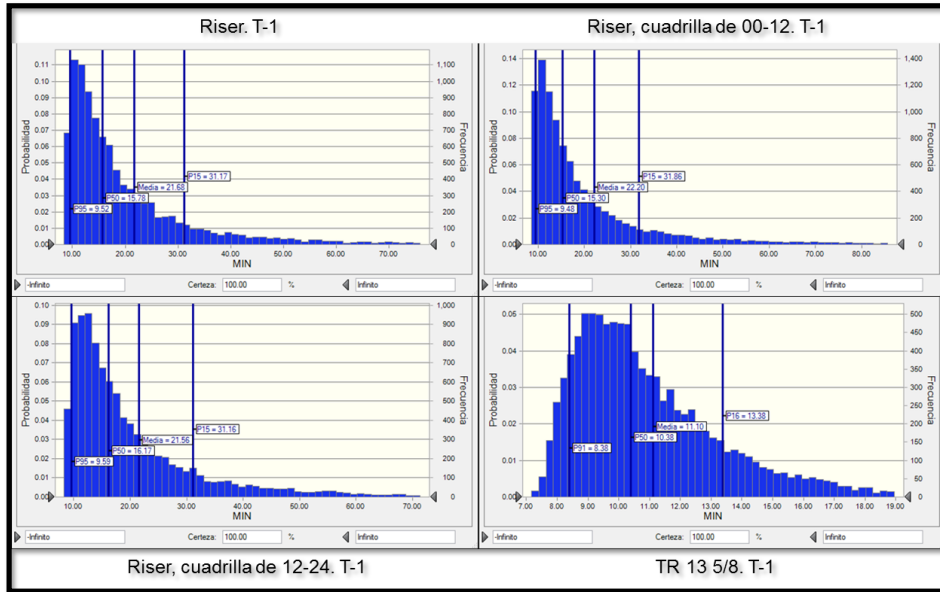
Riser. T-1

Riser, cuadrilla de 00-12. T-1

0.11
0.10
0.09
0.08
0.07
0.06
0.05
0.04
0.03
0.02
0.01
0.00

Probabilidad

1,100
1,000
900
800
700
600
500
400
300
200
100
0

Frecuencia

P15 = 31.17
Media = 21.68
P50 = 15.78
P95 = 9.52

10.00 20.00 30.00 40.00 50.00 60.00 70.00
MIN

-Infinito
Certeza: 100.00 %
Infinito

0.14
0.12
0.10
0.08
0.06
0.04
0.02
0.00

Probabilidad

1,400
1,200
1,000
800
600
400
200
0

Frecuencia

P15 = 31.86
Media = 22.20
P50 = 15.30
P95 = 9.48

10.00 20.00 30.00 40.00 50.00 60.00 70.00 80.00
MIN

-Infinito
Certeza: 100.00 %
Infinito

0.10
0.09
0.08
0.07
0.06
0.05
0.04
0.03
0.02
0.01
0.00

Probabilidad

1,000
900
800
700
600
500
400
300
200
100
0

Frecuencia

P15 = 31.16
Media = 21.56
P50 = 16.17
P95 = 9.59

10.00 20.00 30.00 40.00 50.00 60.00 70.00
MIN

-Infinito
Certeza: 100.00 %
Infinito

0.05
0.04
0.03
0.02
0.01
0.00

Probabilidad

500
450
400
350
300
250
200
150
100
50
0

Frecuencia

P16 = 13.38
Media = 11.10
P50 = 10.38
P91 = 8.38

7.00 8.00 9.00 10.00 11.00 12.00 13.00 14.00 15.00 16.00 17.00 18.00 19.00
MIN

-Infinito
Certeza: 100.00 %
Infinito

Riser, cuadrilla de 12-24. T-1

TR 13 5/8. T-1